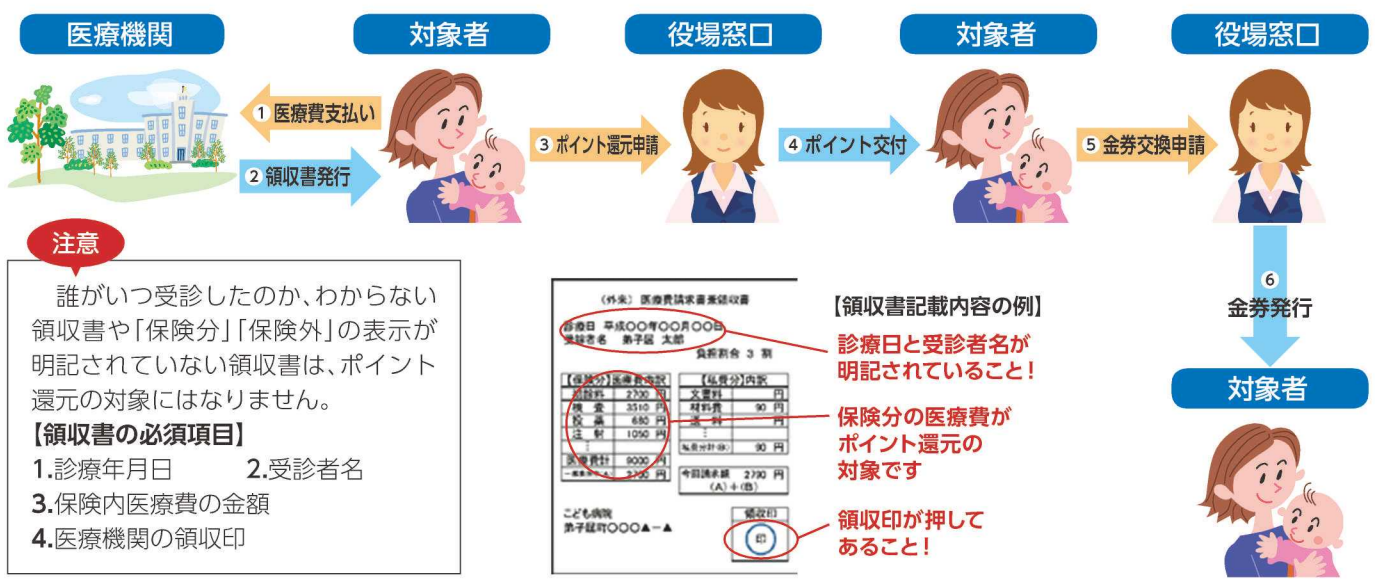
医療機関

対象者

役場窓口

対象者

役場窓口

1 医療費支払い

2 領収書発行

3 ポイント還元申請

4 ポイント交付

5 金券交換申請

6 金券発行

対象者

注意

誰がいつ受診したのか、わからない領収書や「保険分」「保険外」の表示が明記されていない領収書は、ポイント還元の対象にはなりません。

【領収書の必須項目】
1.診療年月日　2.受診者名
3.保険内医療費の金額
4.医療機関の領収印

(外来) 医療費請求書兼領収書

診療日 平成○○年○○月○○日
受診者名 弟子屈 太郎
負担割合 3 割

| 【保険分】医療費内訳 | | 【私費分】内訳 | |
|---|---|---|---|
| 初診料 | 2700 | 文書料 | 円 |
| 検査 | 3510 円 | 材料費 | 90 円 |
| 投薬 | 680 円 | 送料 | 円 |
| 注射 | 1050 円 | : | |
| | | 私費分合計(B) | 90 円 |
| 医療費計 | 9000 円 | 今回請求額 | 2790 円 |
| 一部負担金(A) | 2700 円 | (A)+(B) | |

こども病院
弟子屈町○○○▲－▲

領収印
印

【領収書記載内容の例】

診療日と受診者名が明記されていること！

保険分の医療費がポイント還元の対象です

領収印が押してあること！